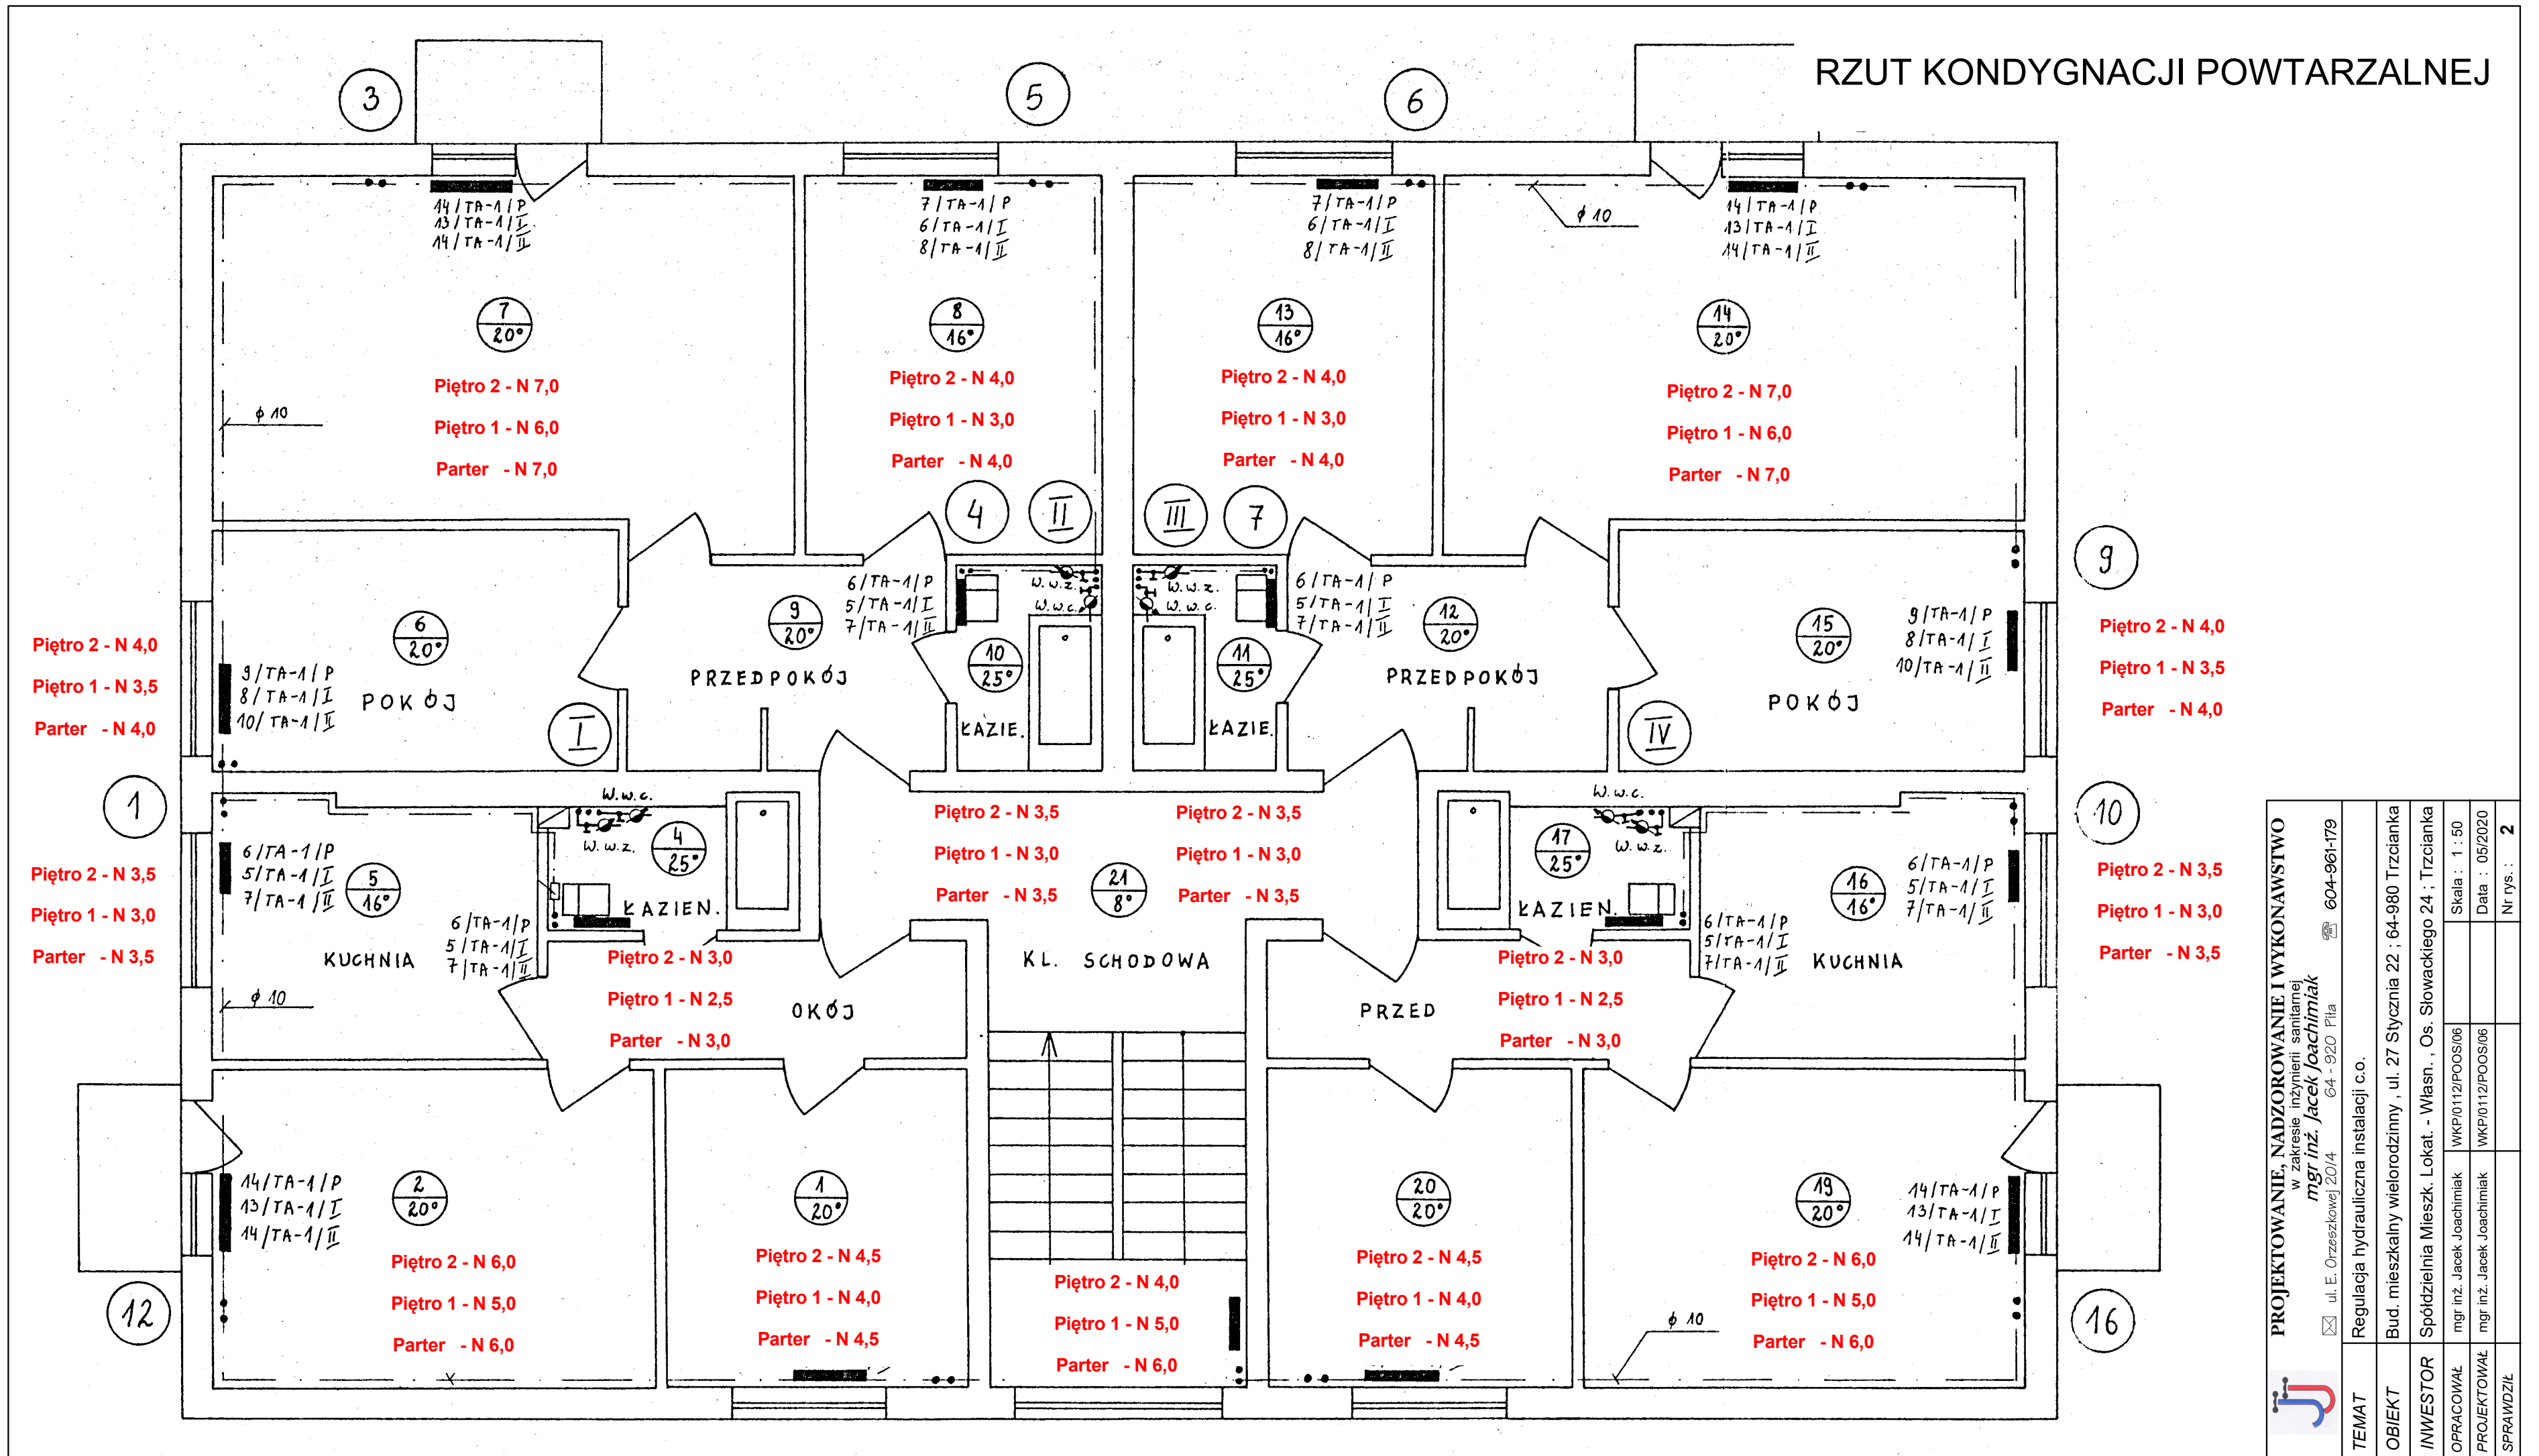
RZUT KONDYGNACJI POWTARZALNEJ

3
5
6

14/TA-1/P
13/TA-1/I
14/TA-1/II

7
20°

Piętro 2 - N 7,0
Piętro 1 - N 6,0
Parter - N 7,0

ϕ 10

7/TA-1/P
6/TA-1/I
8/TA-1/II

8
16°

Piętro 2 - N 4,0
Piętro 1 - N 3,0
Parter - N 4,0

7/TA-1/P
6/TA-1/I
8/TA-1/II

13
16°

Piętro 2 - N 4,0
Piętro 1 - N 3,0
Parter - N 4,0

ϕ 10

14/TA-1/P
13/TA-1/I
14/TA-1/II

14
20°

Piętro 2 - N 7,0
Piętro 1 - N 6,0
Parter - N 7,0

4
II
III
7

Piętro 2 - N 4,0
Piętro 1 - N 3,5
Parter - N 4,0

6
20°
9/TA-1/P
8/TA-1/I
10/TA-1/II
POKÓJ
I

6/TA-1/P
5/TA-1/I
7/TA-1/II
9
20°
PRZEDPOKÓJ

W.w.z.
W.w.c.
10
25°
ŁAZIE.

W.w.z.
W.w.c.
11
25°
ŁAZIE.

6/TA-1/P
5/TA-1/I
7/TA-1/II
12
20°
PRZEDPOKÓJ

15
20°
9/TA-1/P
8/TA-1/I
10/TA-1/II
POKÓJ
IV

9

Piętro 2 - N 4,0
Piętro 1 - N 3,5
Parter - N 4,0

1

Piętro 2 - N 3,5
Piętro 1 - N 3,0
Parter - N 3,5

6/TA-1/P
5/TA-1/I
7/TA-1/II
5
16°
KUCHNIA
ϕ 10

W.w.c.
W.w.z.
4
25°
ŁAZIEN.
6/TA-1/P
5/TA-1/I
7/TA-1/II

Piętro 2 - N 3,0
Piętro 1 - N 2,5
Parter - N 3,0
OKÓJ

Piętro 2 - N 3,5
Piętro 1 - N 3,0
Parter - N 3,5

Piętro 2 - N 3,5
Piętro 1 - N 3,0
Parter - N 3,5

21
8°
KL. SCHODOWA

W.w.c.
W.w.z.
17
25°
ŁAZIEN.
PRZED

Piętro 2 - N 3,0
Piętro 1 - N 2,5
Parter - N 3,0

6/TA-1/P
5/TA-1/I
7/TA-1/II
16
16°
6/TA-1/P
5/TA-1/I
7/TA-1/II
KUCHNIA

10

Piętro 2 - N 3,5
Piętro 1 - N 3,0
Parter - N 3,5

12

14/TA-1/P
13/TA-1/I
14/TA-1/II
2
20°
Piętro 2 - N 6,0
Piętro 1 - N 5,0
Parter - N 6,0

1
20°
Piętro 2 - N 4,5
Piętro 1 - N 4,0
Parter - N 4,5

Piętro 2 - N 4,0
Piętro 1 - N 5,0
Parter - N 6,0

20
20°
Piętro 2 - N 4,5
Piętro 1 - N 4,0
Parter - N 4,5

19
20°
ϕ 10
Piętro 2 - N 6,0
Piętro 1 - N 5,0
Parter - N 6,0
14/TA-1/P
13/TA-1/I
14/TA-1/II

16

PROJEKTOWANIE, NADZOROWANIE I WYKONAWSTWO
w zakresie inżynierii sanitarnej
mgr inż. Jacek Joachimiak
ul. E. Orzeszkowej 20/4 64 - 920 Piła
604-961-179

TEMAT | Regulacja hydrauliczna instalacji c.o.
OBIEKT | Bud. mieszkalny wielorodzinny , ul. 27 Stycznia 22 ; 64-980 Trzcianka
INWESTOR | Spółdzielnia Mieszk. Lokat. - Własn. , Os. Słowackiego 24 ; Trzcianka
OPRACOWAŁ | mgr inż. Jacek Joachimiak | WKP/0112/POOS/06 | Skala : 1 : 50
PROJEKTOWAŁ | mgr inż. Jacek Joachimiak | WKP/0112/POOS/06 | Data : 05/2020
SPRAWDZIŁ | | | Nr rys. : 2